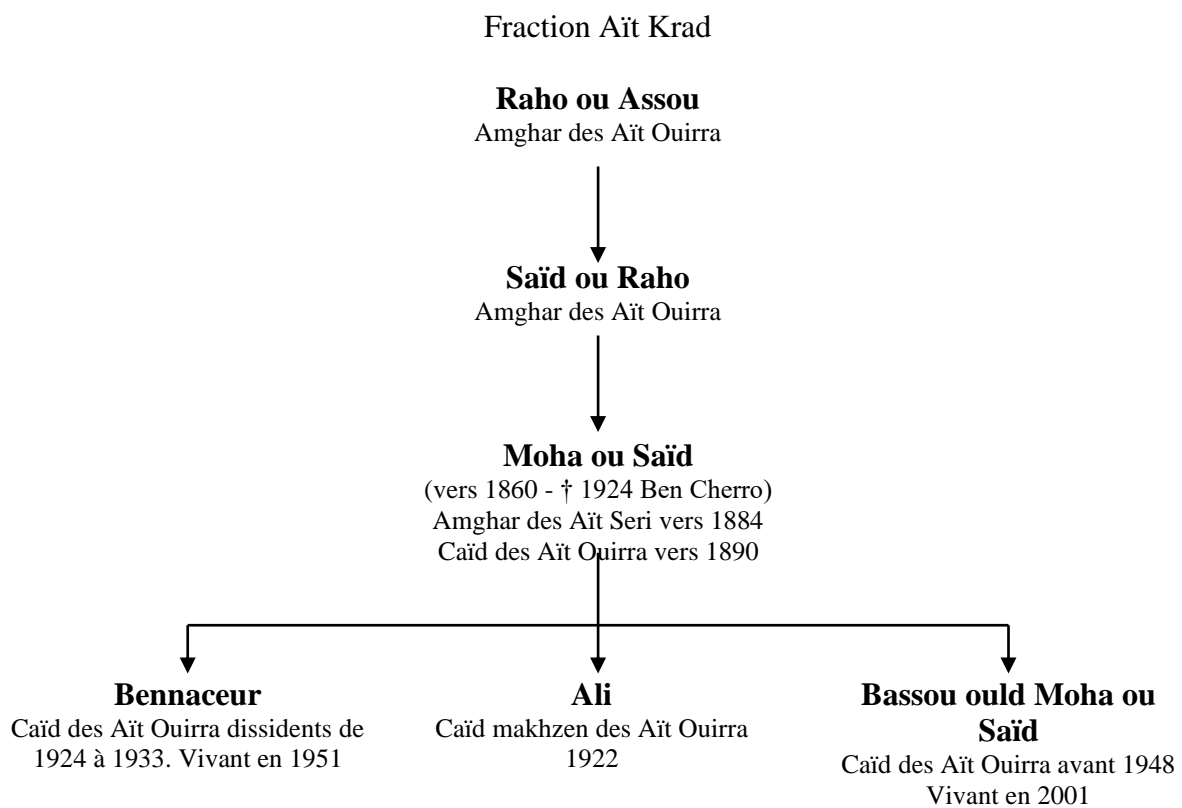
Fraction Aït Krad

**Raho ou Assou**
Amghar des Aït Ouirra

**Saïd ou Raho**
Amghar des Aït Ouirra

**Moha ou Saïd**
(vers 1860 - † 1924 Ben Cherro)
Amghar des Aït Seri vers 1884
Caïd des Aït Ouirra vers 1890

**Bennaceur**
Caïd des Aït Ouirra dissidents de 1924 à 1933. Vivant en 1951

**Ali**
Caïd makhzen des Aït Ouirra 1922

**Bassou ould Moha ou Saïd**
Caïd des Aït Ouirra avant 1948
Vivant en 2001